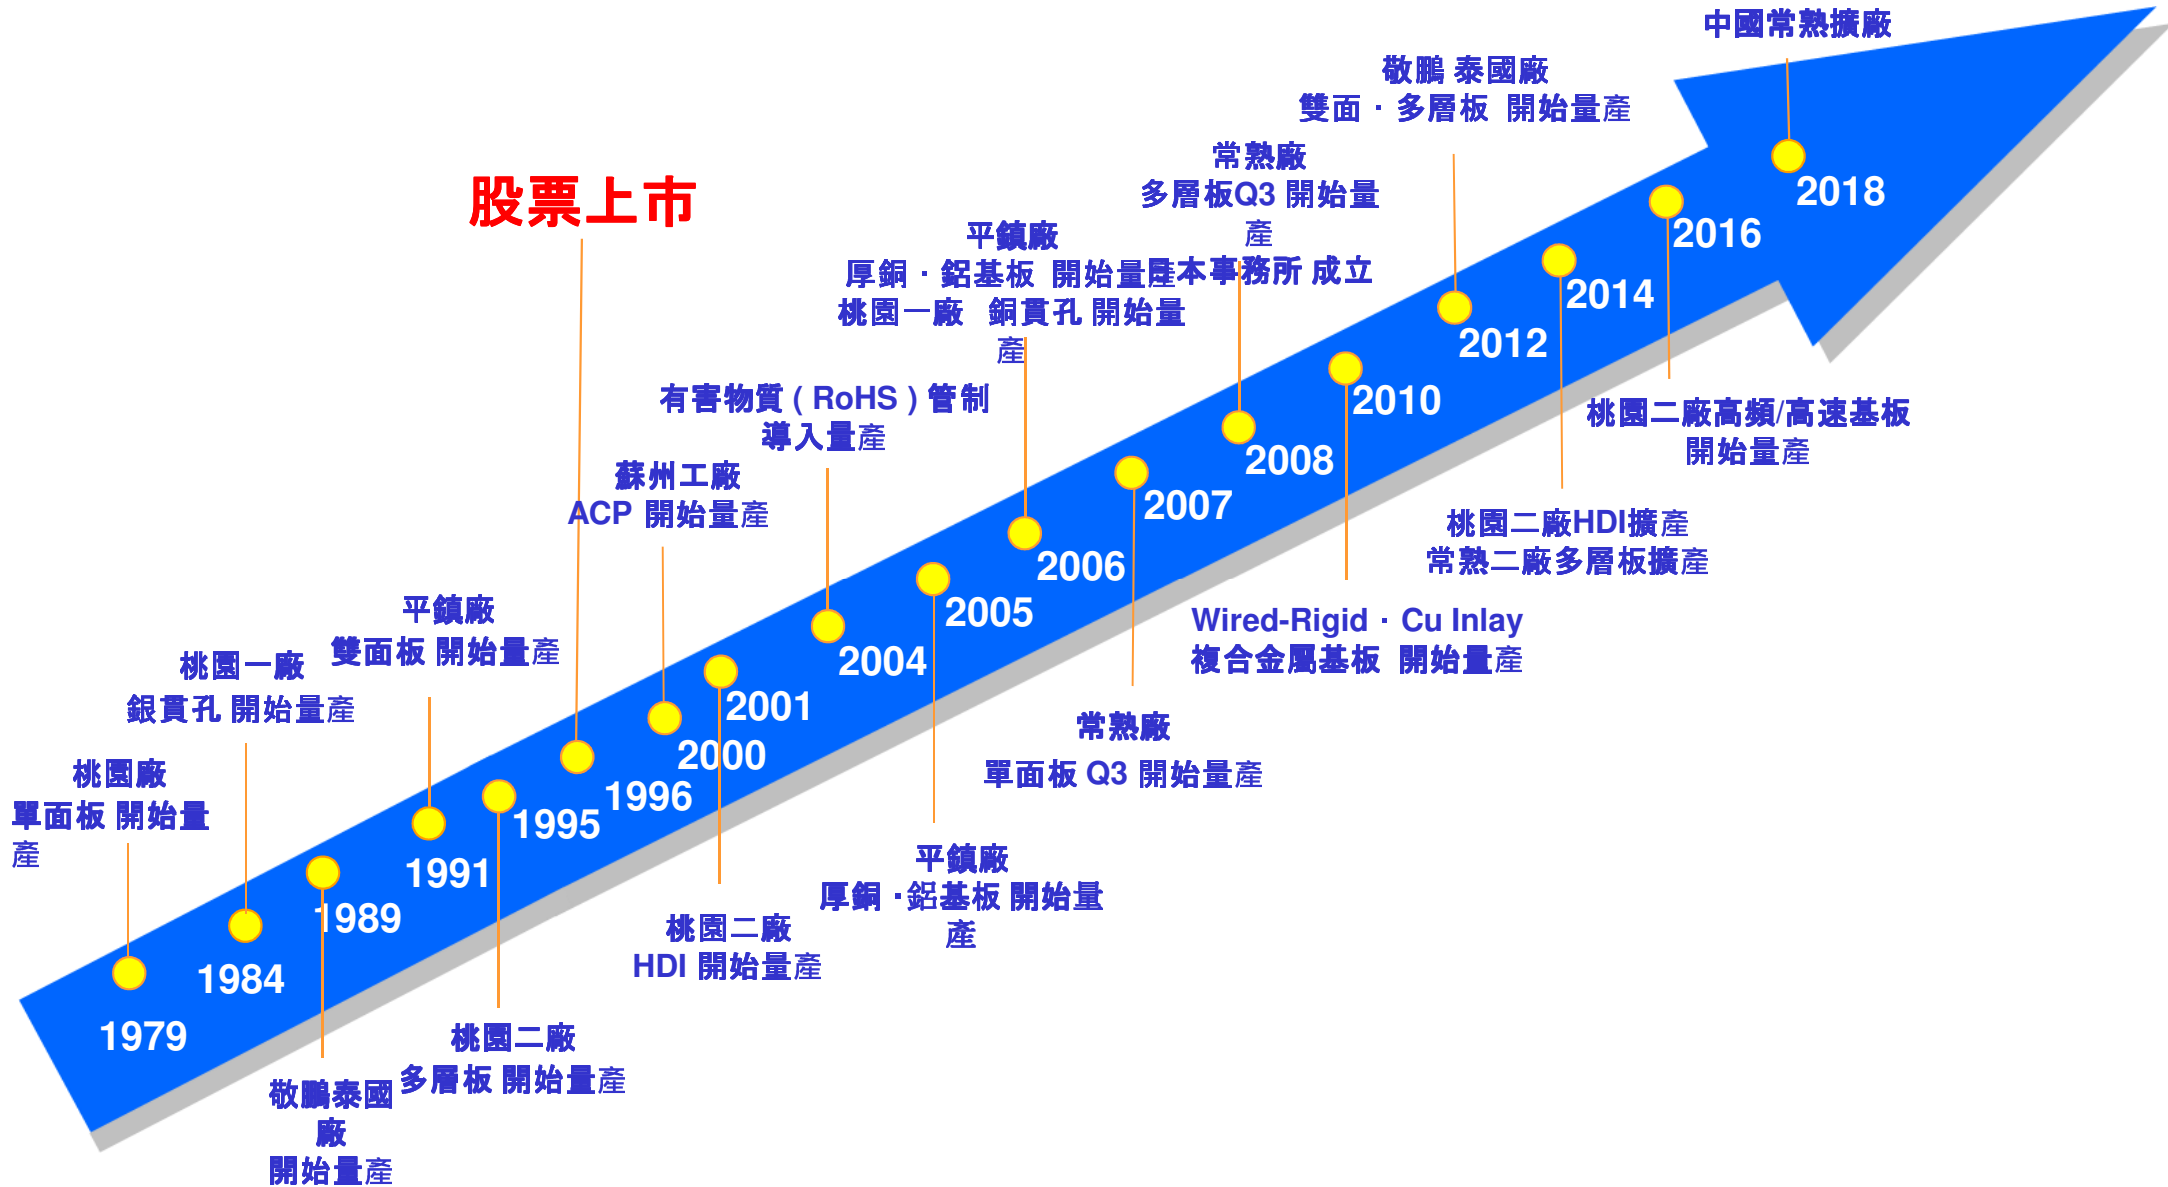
中國常熟擴廠

敬鵬 泰國廠
雙面・多層板 開始量產

常熟廠
多層板Q3 開始量產

股票上市

平鎮廠
厚銅・鋁基板 開始量產

日本事務所 成立

桃園一廠 銅貫孔 開始量產

有害物質 ( RoHS ) 管制
導入量產

蘇州工廠
ACP 開始量產

平鎮廠
雙面板 開始量產

桃園一廠
銀貫孔 開始量產

桃園廠
單面板 開始量產

2018
2016
2014
2012
2010
2008
2007
2006
2005
2004
2001
2000
1996
1995
1991
1989
1984
1979

桃園二廠高頻/高速基板
開始量產

桃園二廠HDI擴產
常熟二廠多層板擴產

Wired-Rigid・Cu Inlay
複合金屬基板 開始量產

常熟廠
單面板 Q3 開始量產

平鎮廠
厚銅・鋁基板 開始量產

桃園二廠
HDI 開始量產

桃園二廠
多層板 開始量產

敬鵬泰國廠
開始量產